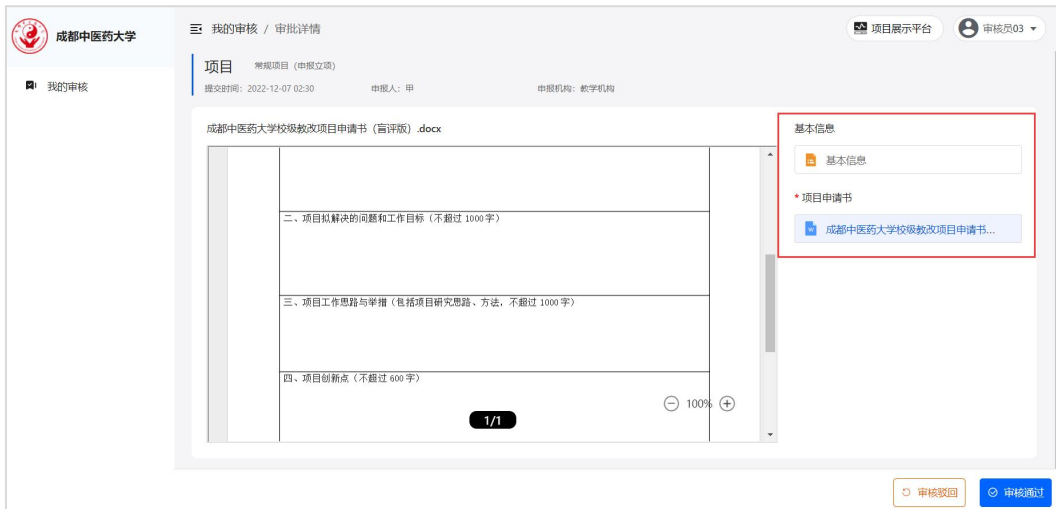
成都中医药大学

我的审核

我的审核 / 审批详情

项目展示平台

审核员03

项目 常规项目（申报立项）

提交时间：2022-12-07 02:30 申报人：甲 申报机构：教学机构

成都中医药大学校级教改项目申请书（盲评版）.docx

二、项目拟解决的问题和工作目标（不超过 1000 字）

三、项目工作思路与举措（包括项目研究思路、方法，不超过 1000 字）

四、项目创新点（不超过 600 字）

100%

1/1

基本信息

基本信息

* 项目申请书

成都中医药大学校级教改项目申请书...

审核驳回

审核通过